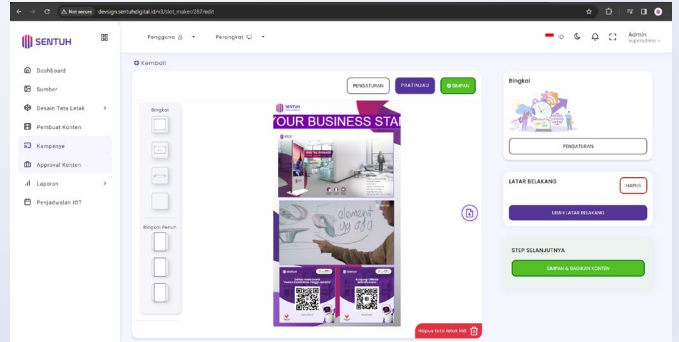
Not secure devsign.sentuhdigital.id/v3/slot_maker/287/edit

SENTUH

Pengguna
Perangkat

ID
Admin
superadmin

Dashboard
Sumber
Desain Tata Letak
Pembuat Konten
Kampanye
Approval Konten
Laporan
Penjadwalan IOT

Kembali

PENGATURAN
PRATINJAU
SIMPAN

Bingkai

Bingkai Penuh

SENTUH
YOUR BUSINESS STA

element
ga ada

Hapus tata letak ini

Bingkai

PENGATURAN

LATAR BELAKANG
HAPUS
UBAH LATAR BELAKANG

STEP SELANJUTNYA
SIMPAN & BAGIKAN KONTEN